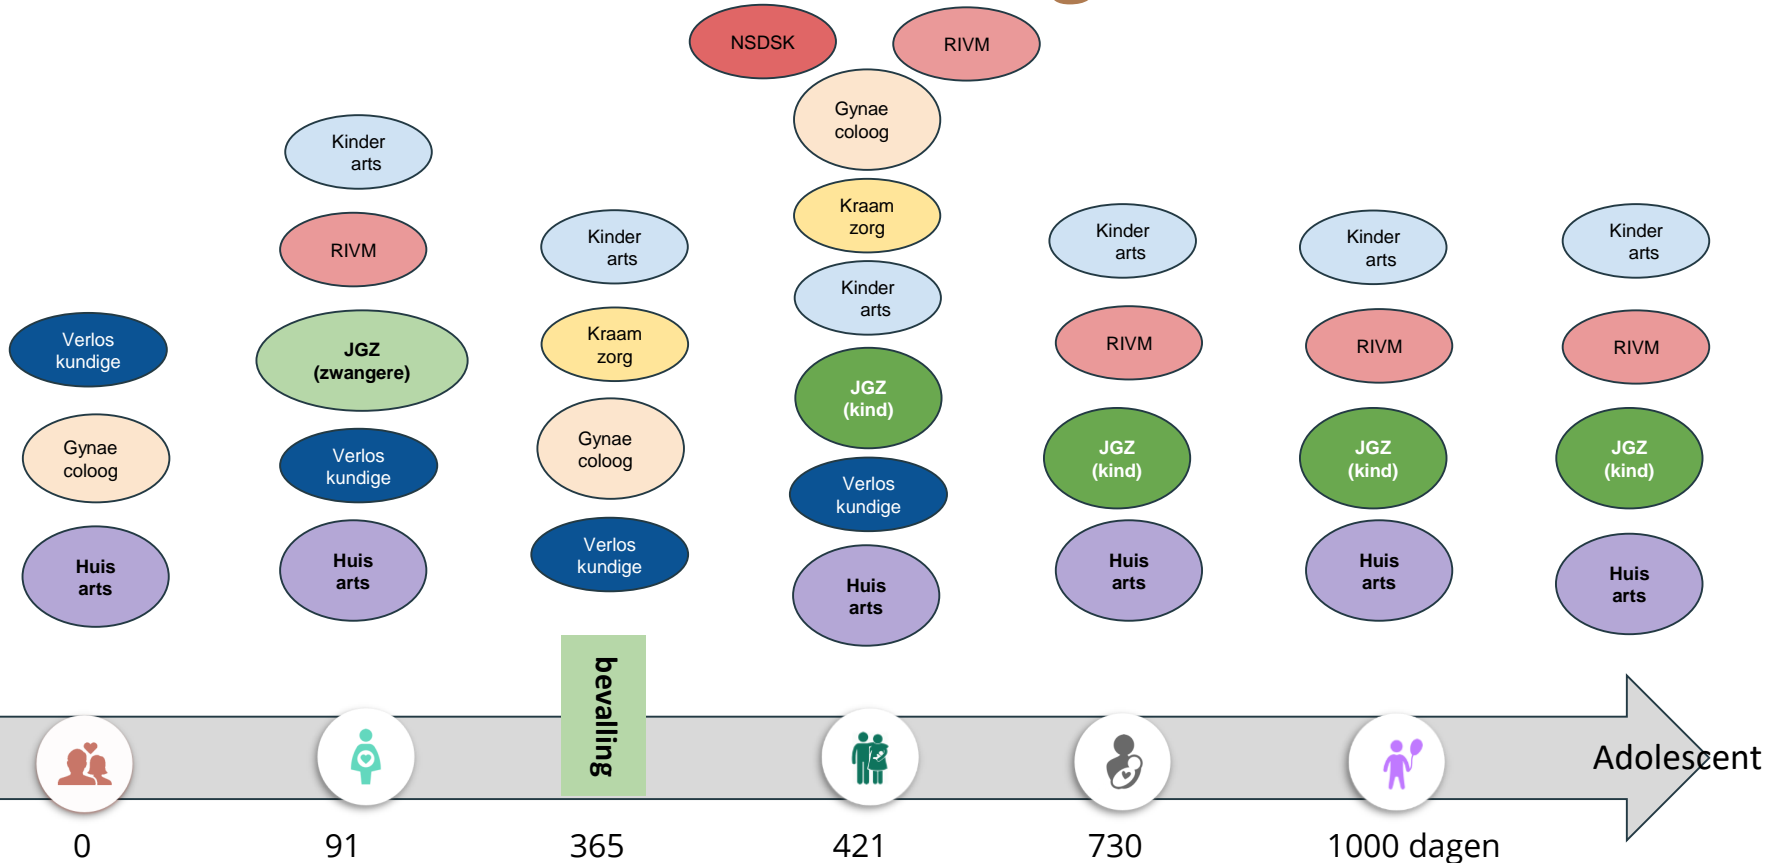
NSDSK
RIVM
Gynae coloog
Kraam zorg
Kinder arts
JGZ (kind)
Verlos kundige
Huis arts

Kinder arts
RIVM
JGZ (zwangere)
Verlos kundige
Huis arts

Kinder arts
Kraam zorg
Gynae coloog
Verlos kundige

Verlos kundige
Gynae coloog
Huis arts

Kinder arts
RIVM
JGZ (kind)
Huis arts

Kinder arts
RIVM
JGZ (kind)
Huis arts

Kinder arts
RIVM
JGZ (kind)
Huis arts

bevalling

Adolescent

0
91
365
421
730
1000 dagen